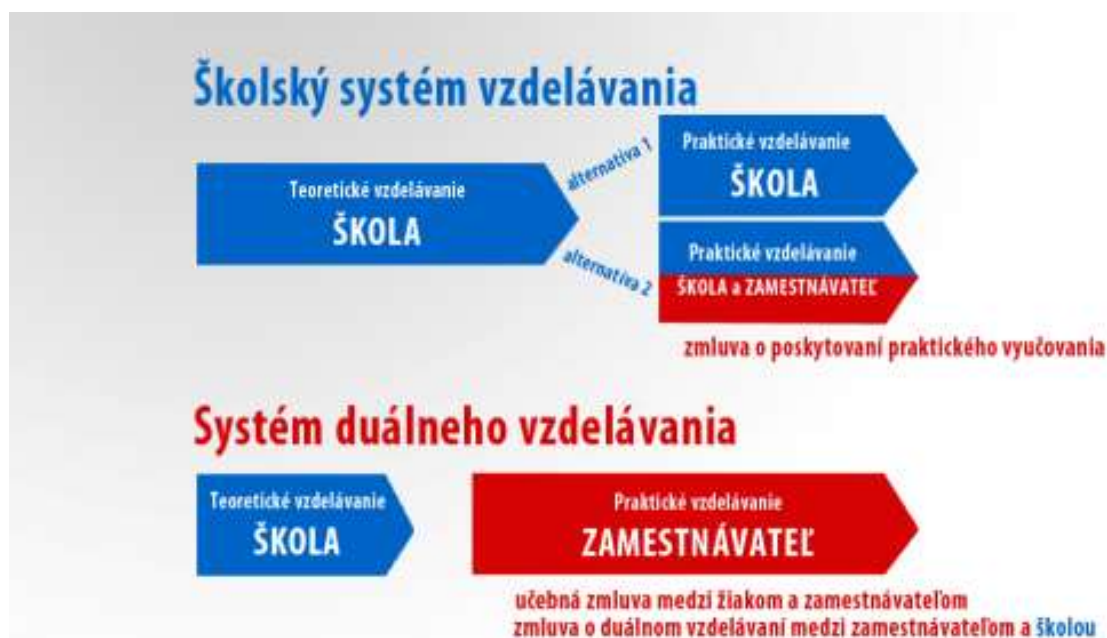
Školský systém vzdelávania

Teoretické vzdelávanie
ŠKOLA

alternatíva 1

Praktické vzdelávanie
ŠKOLA

alternatíva 2

Praktické vzdelávanie
ŠKOLA a ZAMESTNÁVATEĽ

zmluva o poskytovaní praktického vyučovania

Systém duálneho vzdelávania

Teoretické vzdelávanie
ŠKOLA

Praktické vzdelávanie
ZAMESTNÁVATEĽ

učebná zmluva medzi žiakom a zamestnávateľom
zmluva o duálnom vzdelávaní medzi zamestnávateľom a školou